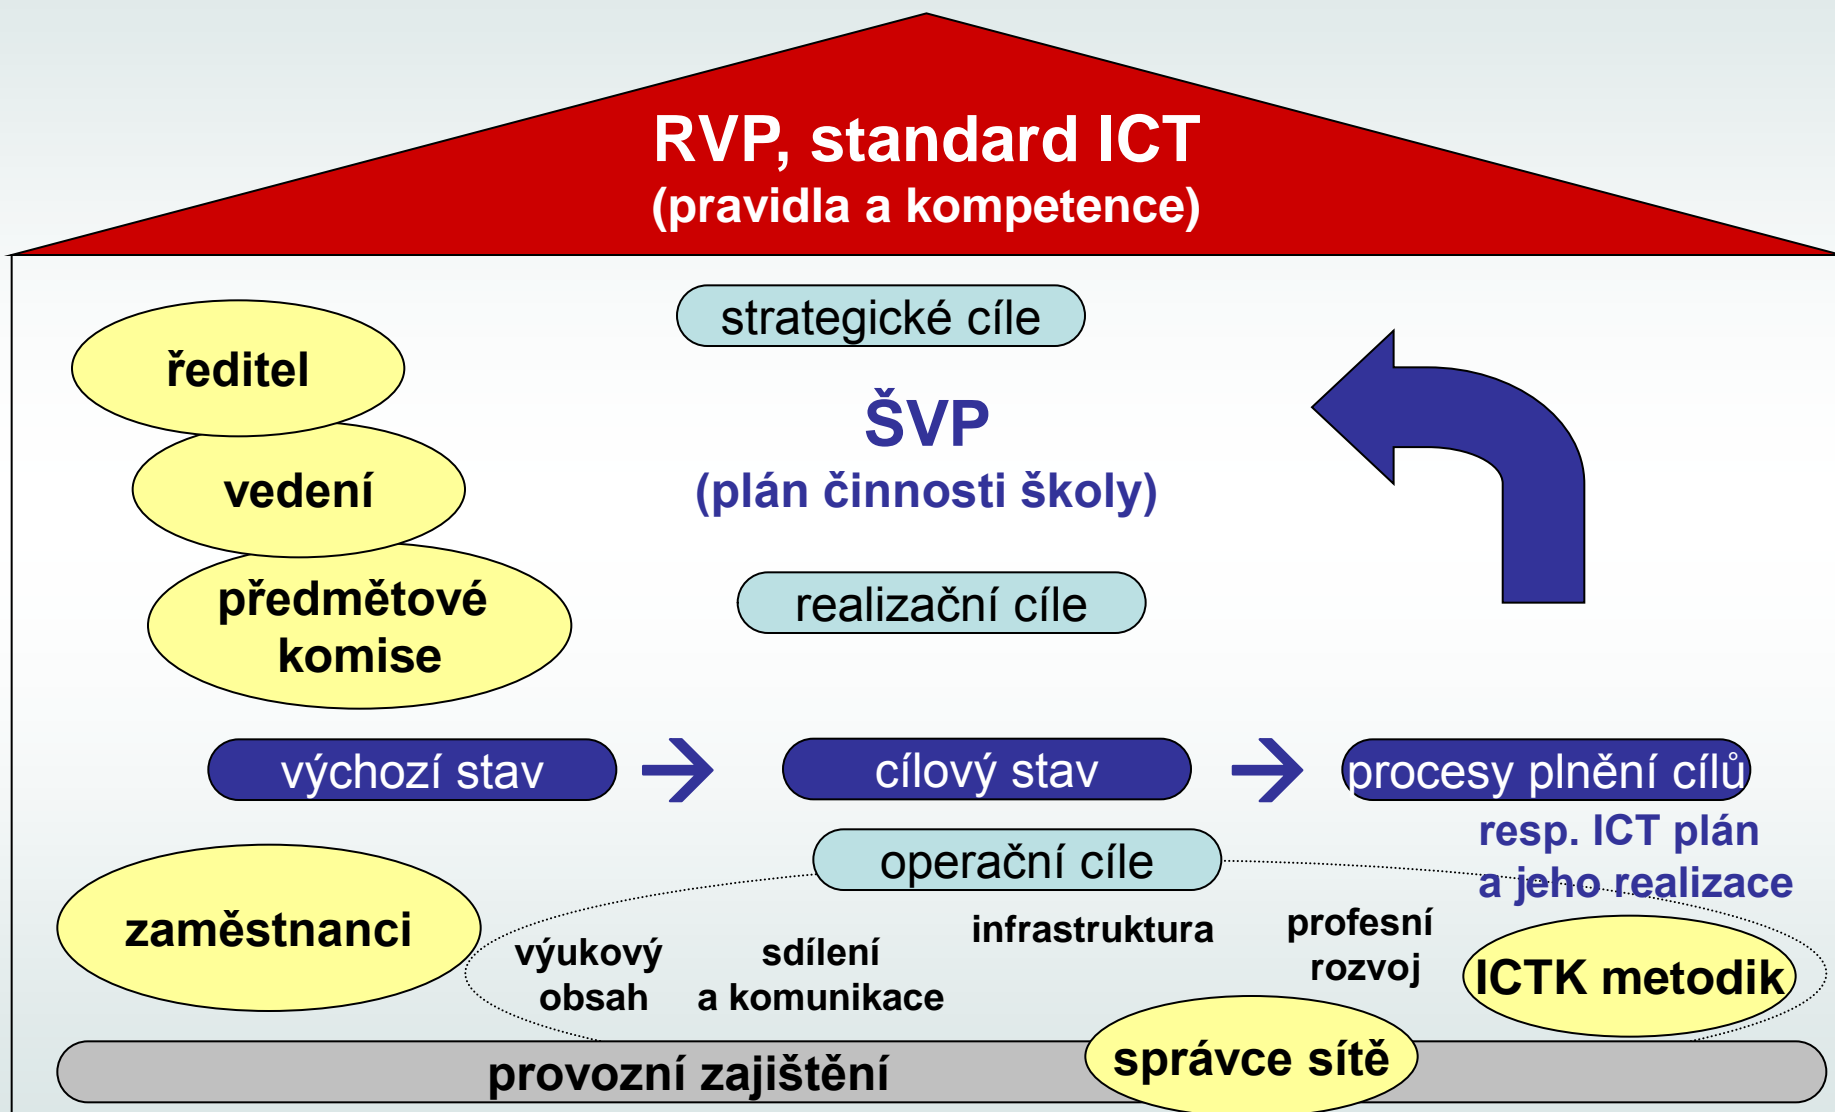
RVP, standard ICT
(pravidla a kompetence)

strategické cíle

ředitel

vedení

předmětové komise

ŠVP
(plán činnosti školy)

realizační cíle

výchozí stav → cílový stav → procesy plnění cílů

resp. ICT plán a jeho realizace

operační cíle

zaměstnanci

výukový obsah

sdílení a komunikace

infrastruktura

profesní rozvoj

ICTK metodik

správce sítě

provozní zajištění